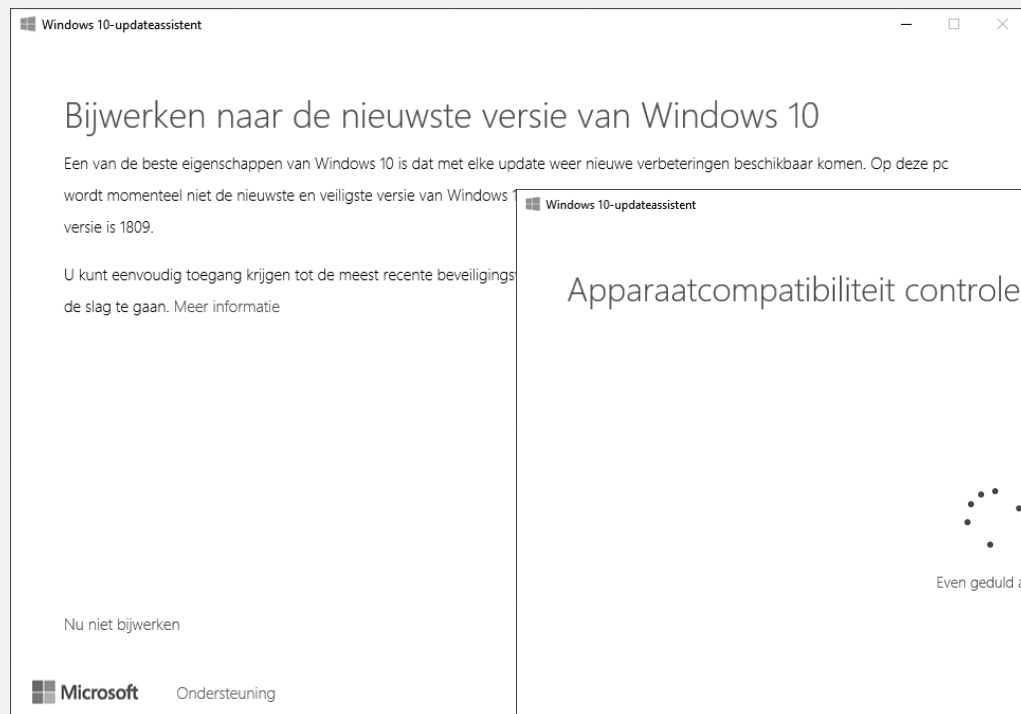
Windows 10-updateassistent

Bijwerken naar de nieuwste versie van Windows 10

Een van de beste eigenschappen van Windows 10 is dat met elke update weer nieuwe verbeteringen beschikbaar komen. Op deze pc wordt momenteel niet de nieuwste en veiligste versie van Windows 1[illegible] versie is 1809.

U kunt eenvoudig toegang krijgen tot de meest recente beveiligings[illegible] de slag te gaan. Meer informatie

Nu niet bijwerken

Microsoft Ondersteuning

Windows 10-updateassistent

Apparaatcompatibiliteit controle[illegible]

Even geduld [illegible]